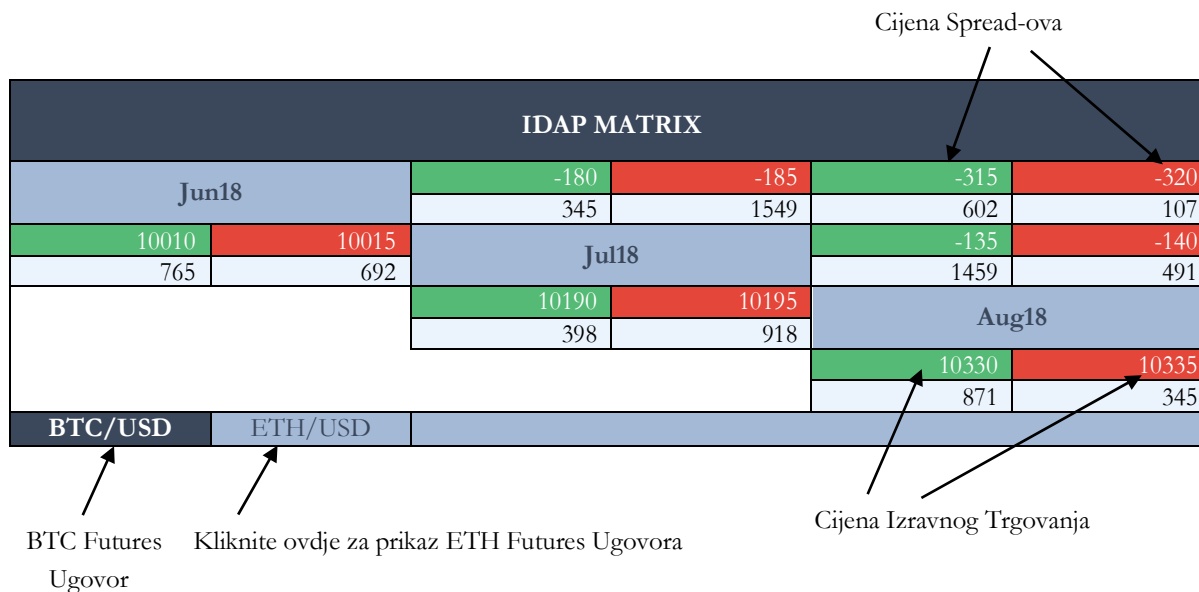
Cijena Spread-ova

IDAP MATRIX

| Jun18 | | -180 | -185 | -315 | -320 |
|---|---|---|---|---|---|
| | | 345 | 1549 | 602 | 107 |
| 10010 | 10015 | Jul18 | | -135 | -140 |
| 765 | 692 | | | 1459 | 491 |
| | | 10190 | 10195 | Aug18 | |
| | | 398 | 918 | | |
| | | | | 10330 | 10335 |
| | | | | 871 | 345 |

BTC/USD | ETH/USD

BTC Futures Ugovor

Kliknite ovdje za prikaz ETH Futures Ugovora

Cijena Izravnog Trgovanja